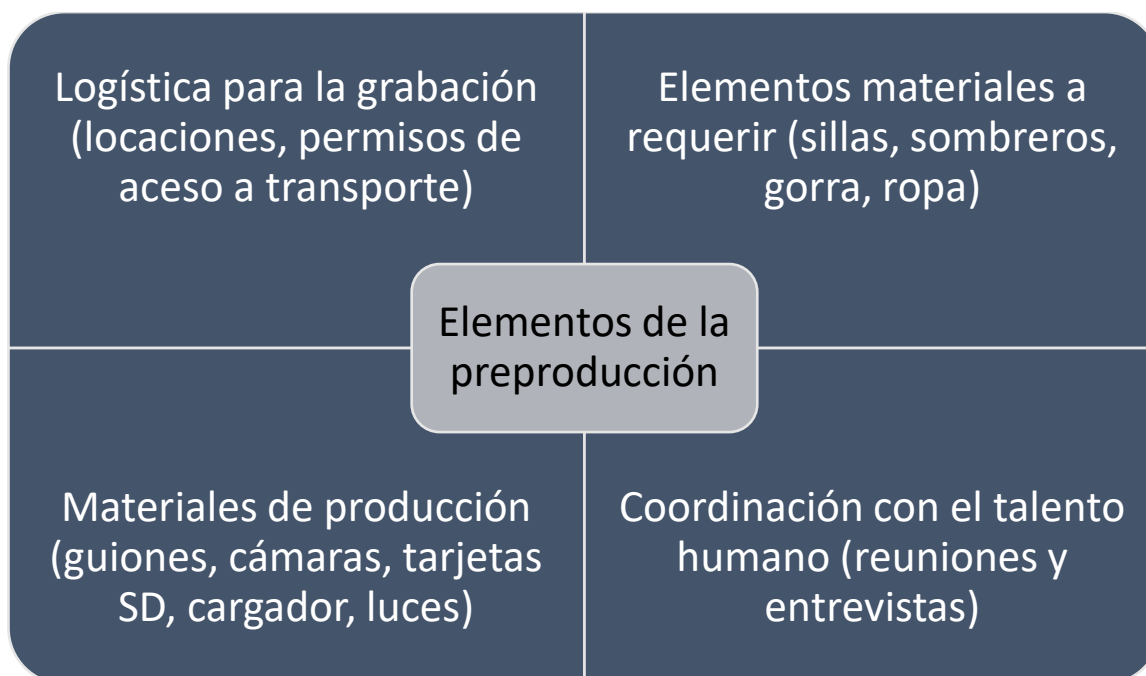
Logística para la grabación (locaciones, permisos de aceso a transporte)

Elementos materiales a requerir (sillas, sombreros, gorra, ropa)

Elementos de la preproducción

Materiales de producción (guiones, cámaras, tarjetas SD, cargador, luces)

Coordinación con el talento humano (reuniones y entrevistas)